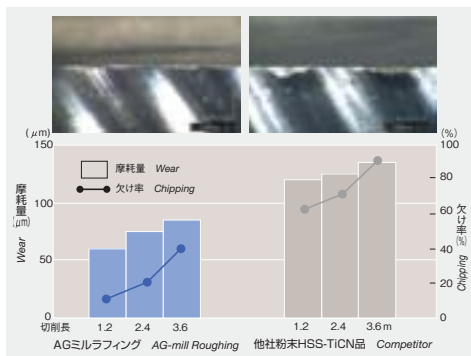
(μm)

150

100

50

0

摩耗量 (μm)

Wear

摩耗量 Wear

欠け率 Chipping

(%)

100

80

60

40

20

0

欠け率 (%)

Chipping

切削長

1.2 2.4 3.6

AGミルラフィング AG-mill Roughing

1.2 2.4 3.6 m

他社粉末HSS-TiCN品 Competitor